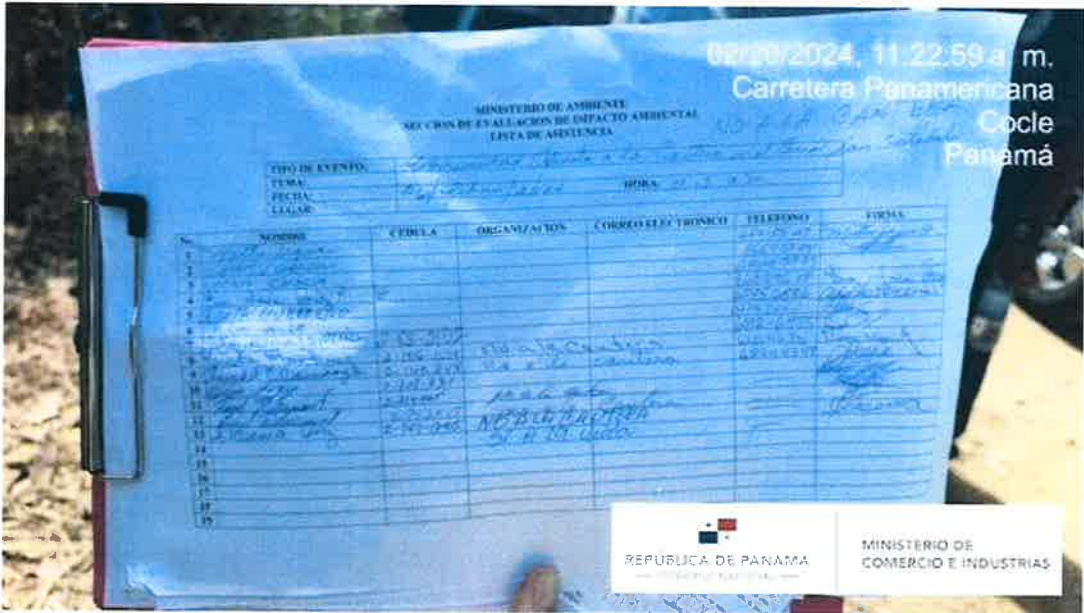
02/20/2024, 11:22:59 a. m.
Carretera Panamericana
Cocle
Panamá

MINISTERIO DE AMBIENTE
SECCION DE EVALUACION DE IMPACTO AMBIENTAL
LISTA DE ASISTENCIA

| TIPO DE EVENTO: | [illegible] |
|---|---|
| TEMA: | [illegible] |
| FECHA: | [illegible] HORA: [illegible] |
| LUGAR: | |

| No. | NOMBRE | CEDULA | ORGANIZACION | CORREO ELECTRONICO | TELEFONO | FIRMA |
|---|---|---|---|---|---|---|
| 1 | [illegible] | | | | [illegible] | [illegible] |
| 2 | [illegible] | | | | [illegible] | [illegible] |
| 3 | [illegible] | | | | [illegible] | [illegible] |
| 4 | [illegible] | | | | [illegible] | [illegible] |
| 5 | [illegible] | | | | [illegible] | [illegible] |
| 6 | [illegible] | | | | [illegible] | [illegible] |
| 7 | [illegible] | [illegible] | | | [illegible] | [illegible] |
| 8 | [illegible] | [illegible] | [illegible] | | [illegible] | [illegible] |
| 9 | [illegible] | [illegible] | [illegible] | | | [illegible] |
| 10 | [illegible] | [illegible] | | | | |
| 11 | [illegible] | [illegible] | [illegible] | | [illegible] | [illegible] |
| 12 | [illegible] | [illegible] | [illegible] | | | |
| 13 | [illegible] | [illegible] | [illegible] | | | |
| 14 | | | | | | |
| 15 | | | | | | |
| 16 | | | | | | |
| 17 | | | | | | |
| 18 | | | | | | |
| 19 | | | | | | |

REPÚBLICA DE PANAMÁ
GOBIERNO NACIONAL

MINISTERIO DE
COMERCIO E INDUSTRIAS